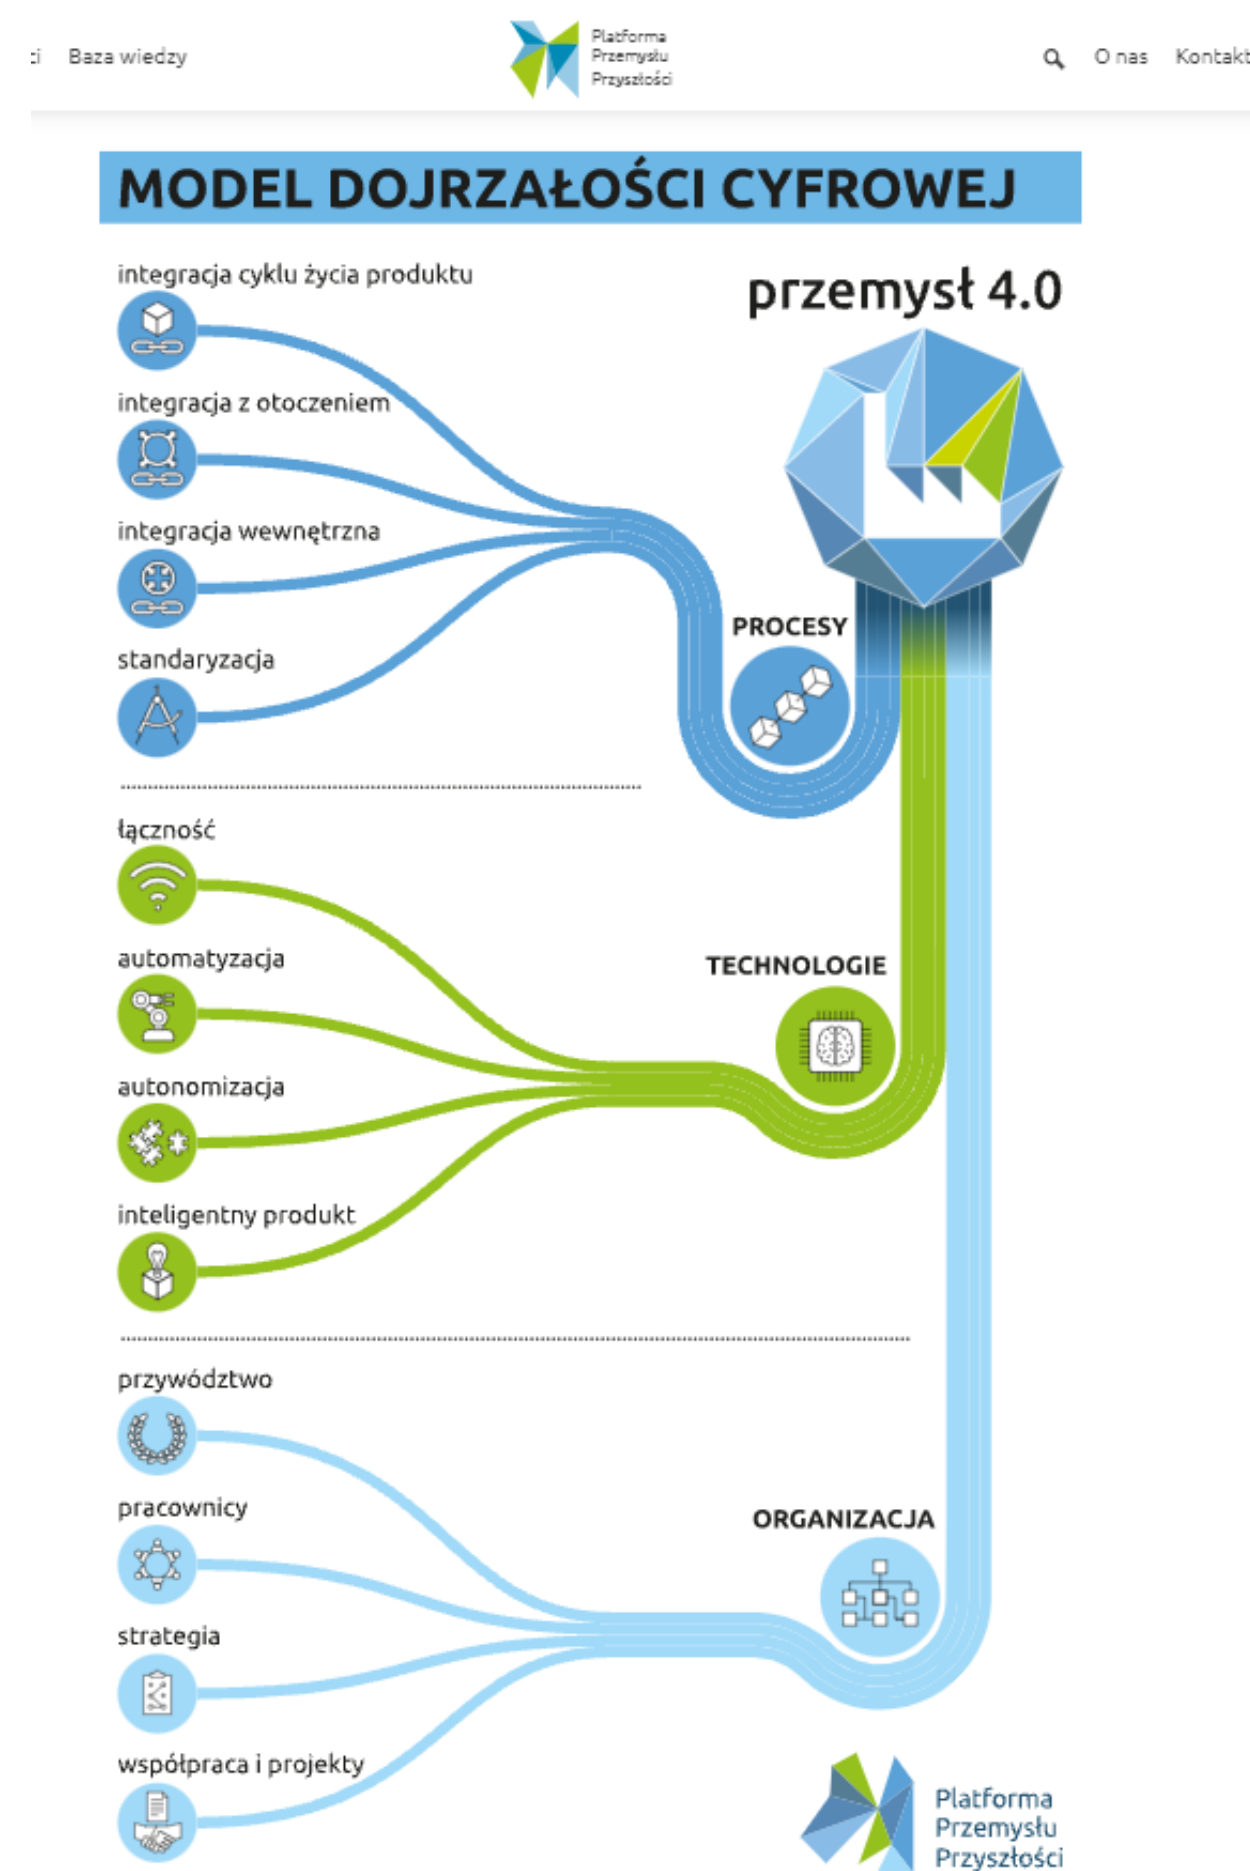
:i Baza wiedzy

Platforma Przemysłu Przyszłości

O nas Kontakt

MODEL DOJRZAŁOŚCI CYFROWEJ

przemysł 4.0

integracja cyklu życia produktu

integracja z otoczeniem

integracja wewnętrzna

standaryzacja

PROCESY

łączność

automatyzacja

autonomizacja

inteligentny produkt

TECHNOLOGIE

przywództwo

pracownicy

strategia

współpraca i projekty

ORGANIZACJA

Platforma Przemysłu Przyszłości